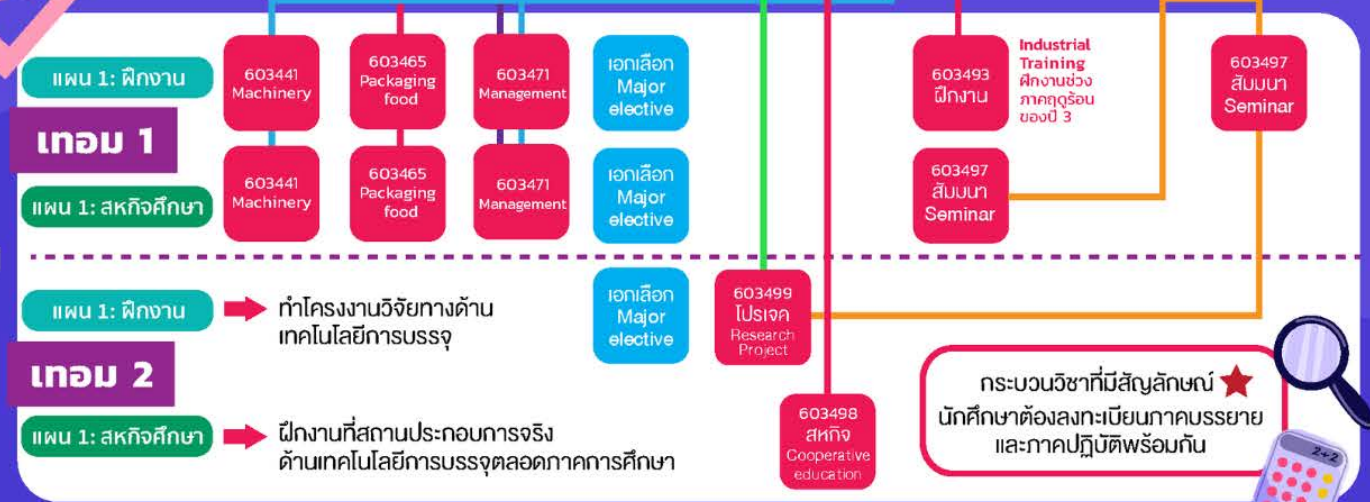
แผน 1: ฝึกงาน

เทอม 1

แผน 1: สหกิจศึกษา

603441 Machinery

603465 Packaging food

603471 Management

เอกเลือก Major elective

603441 Machinery

603465 Packaging food

603471 Management

เอกเลือก Major elective

603493 ฝึกงาน

Industrial Training ฝึกงานช่วงภาคฤดูร้อนของปี 3

603497 สัมมนา Seminar

603497 สัมมนา Seminar

แผน 1: ฝึกงาน

ทำโครงงานวิจัยทางด้านเทคโนโลยีการบรรจุ

เทอม 2

แผน 1: สหกิจศึกษา

ฝึกงานที่สถานประกอบการจริงด้านเทคโนโลยีการบรรจุตลอดภาคการศึกษา

เอกเลือก Major elective

603499 โปรเจค Research Project

603498 สหกิจ Cooperative education

กระบวนวิชาที่มีสัญลักษณ์ ★ นักศึกษาต้องลงทะเบียนภาคบรรยายและภาคปฏิบัติพร้อมกัน

2+2